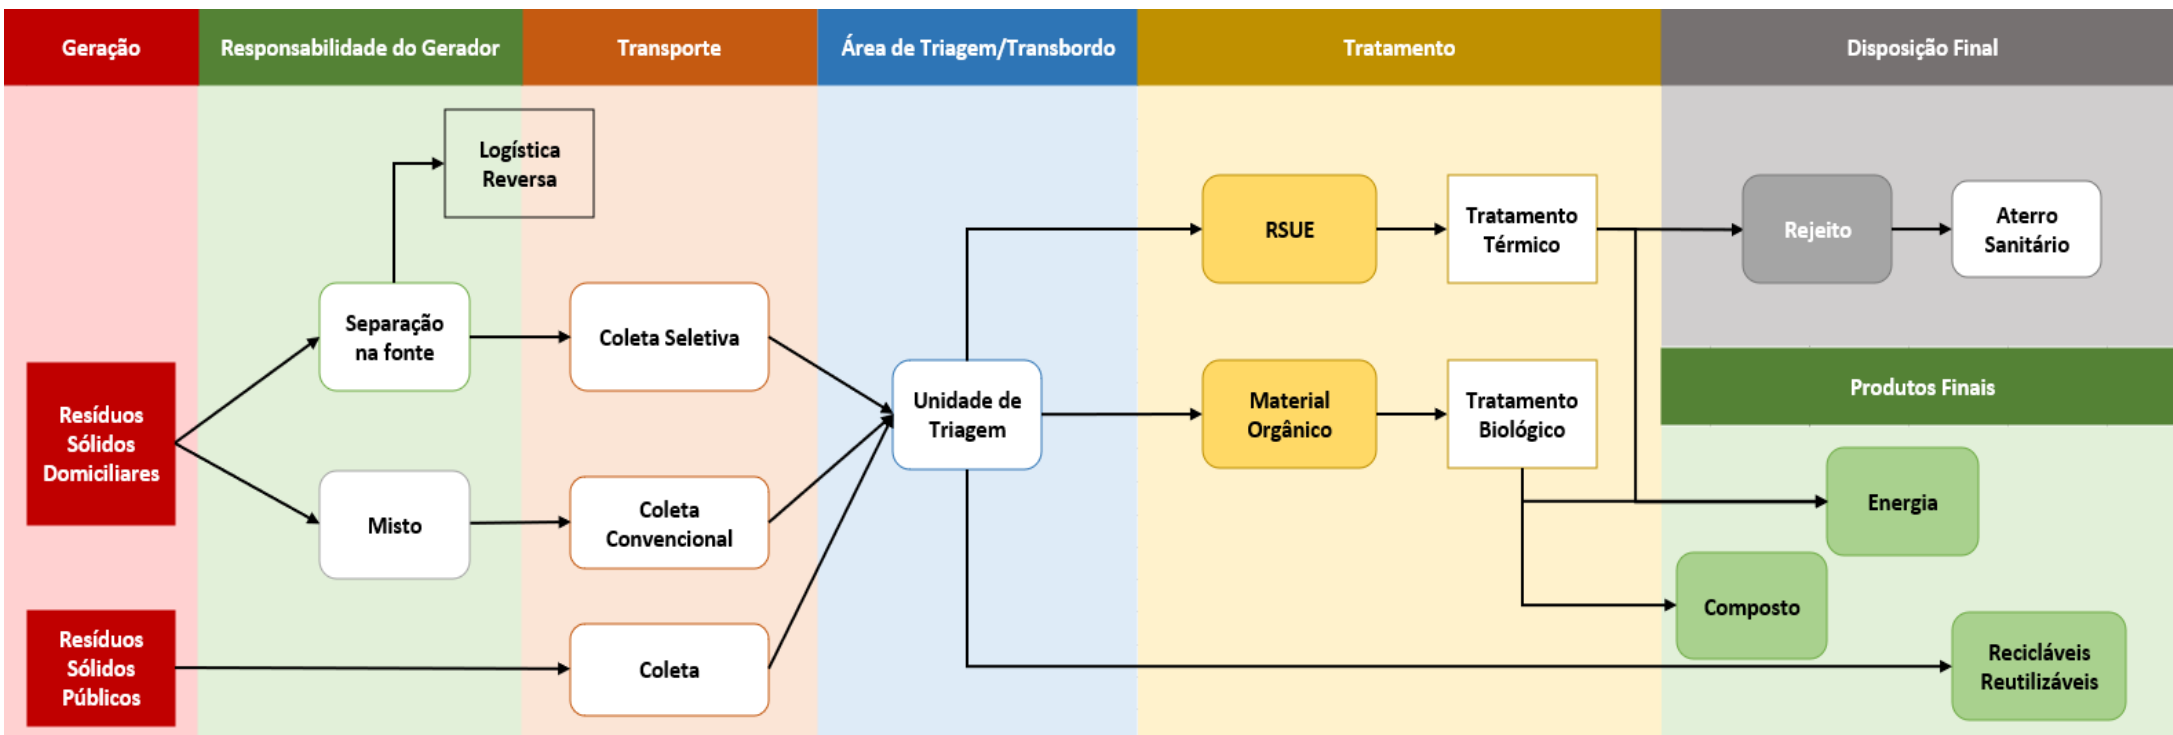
Geração

Responsabilidade do Gerador

Transporte

Área de Triagem/Transbordo

Tratamento

Disposição Final

Logística Reversa

Separação na fonte

Coleta Seletiva

Resíduos Sólidos Domiciliares

Misto

Coleta Convencional

Resíduos Sólidos Públicos

Coleta

Unidade de Triagem

RSUE

Tratamento Térmico

Material Orgânico

Tratamento Biológico

Rejeito

Aterro Sanitário

Produtos Finais

Energia

Composto

Recicláveis Reutilizáveis